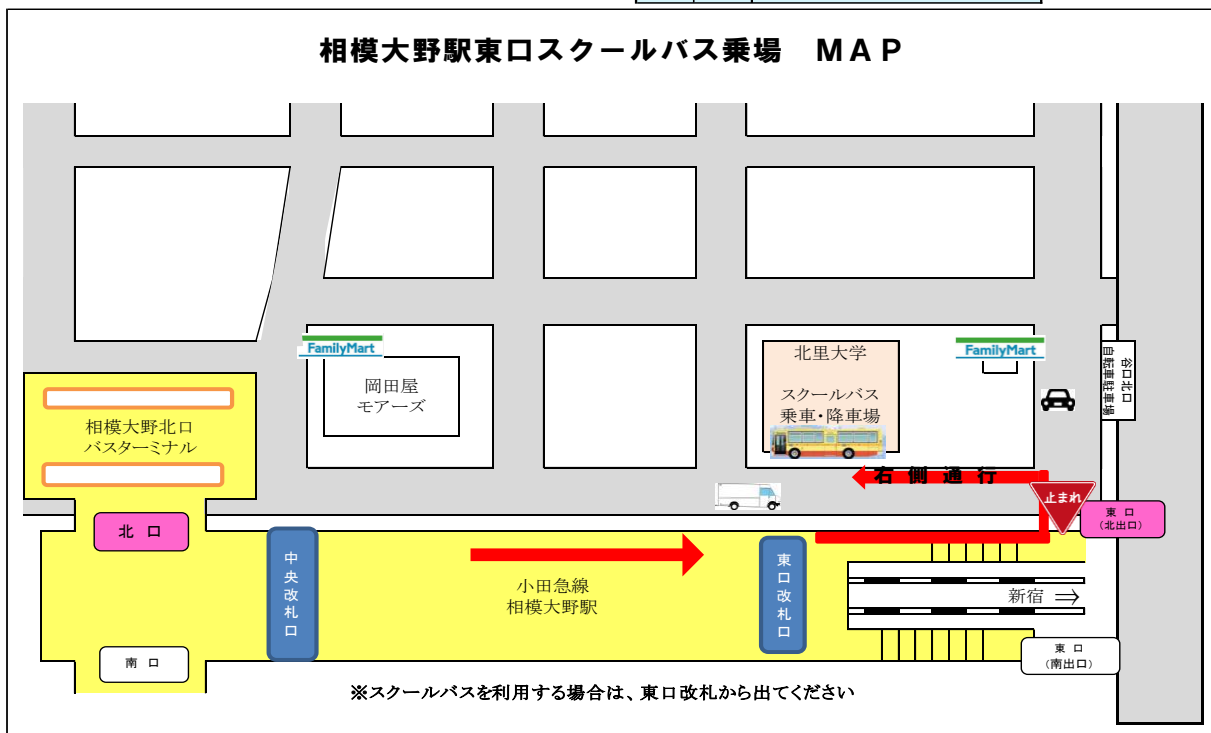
相模大野駅東口スクールバス乗場　ＭＡＰ

FamilyMart

岡田屋
モアーズ

北里大学

スクールバス
乗車・降車場

FamilyMart

谷口北口
自転車駐車場

相模大野北口
バスターミナル

右　側　通　行

止まれ

東　口
（北出口）

北　口

中央改札口

東口改札口

小田急線
相模大野駅

新宿 ⟹

南　口

東　口
（南出口）

※スクールバスを利用する場合は、東口改札から出てください